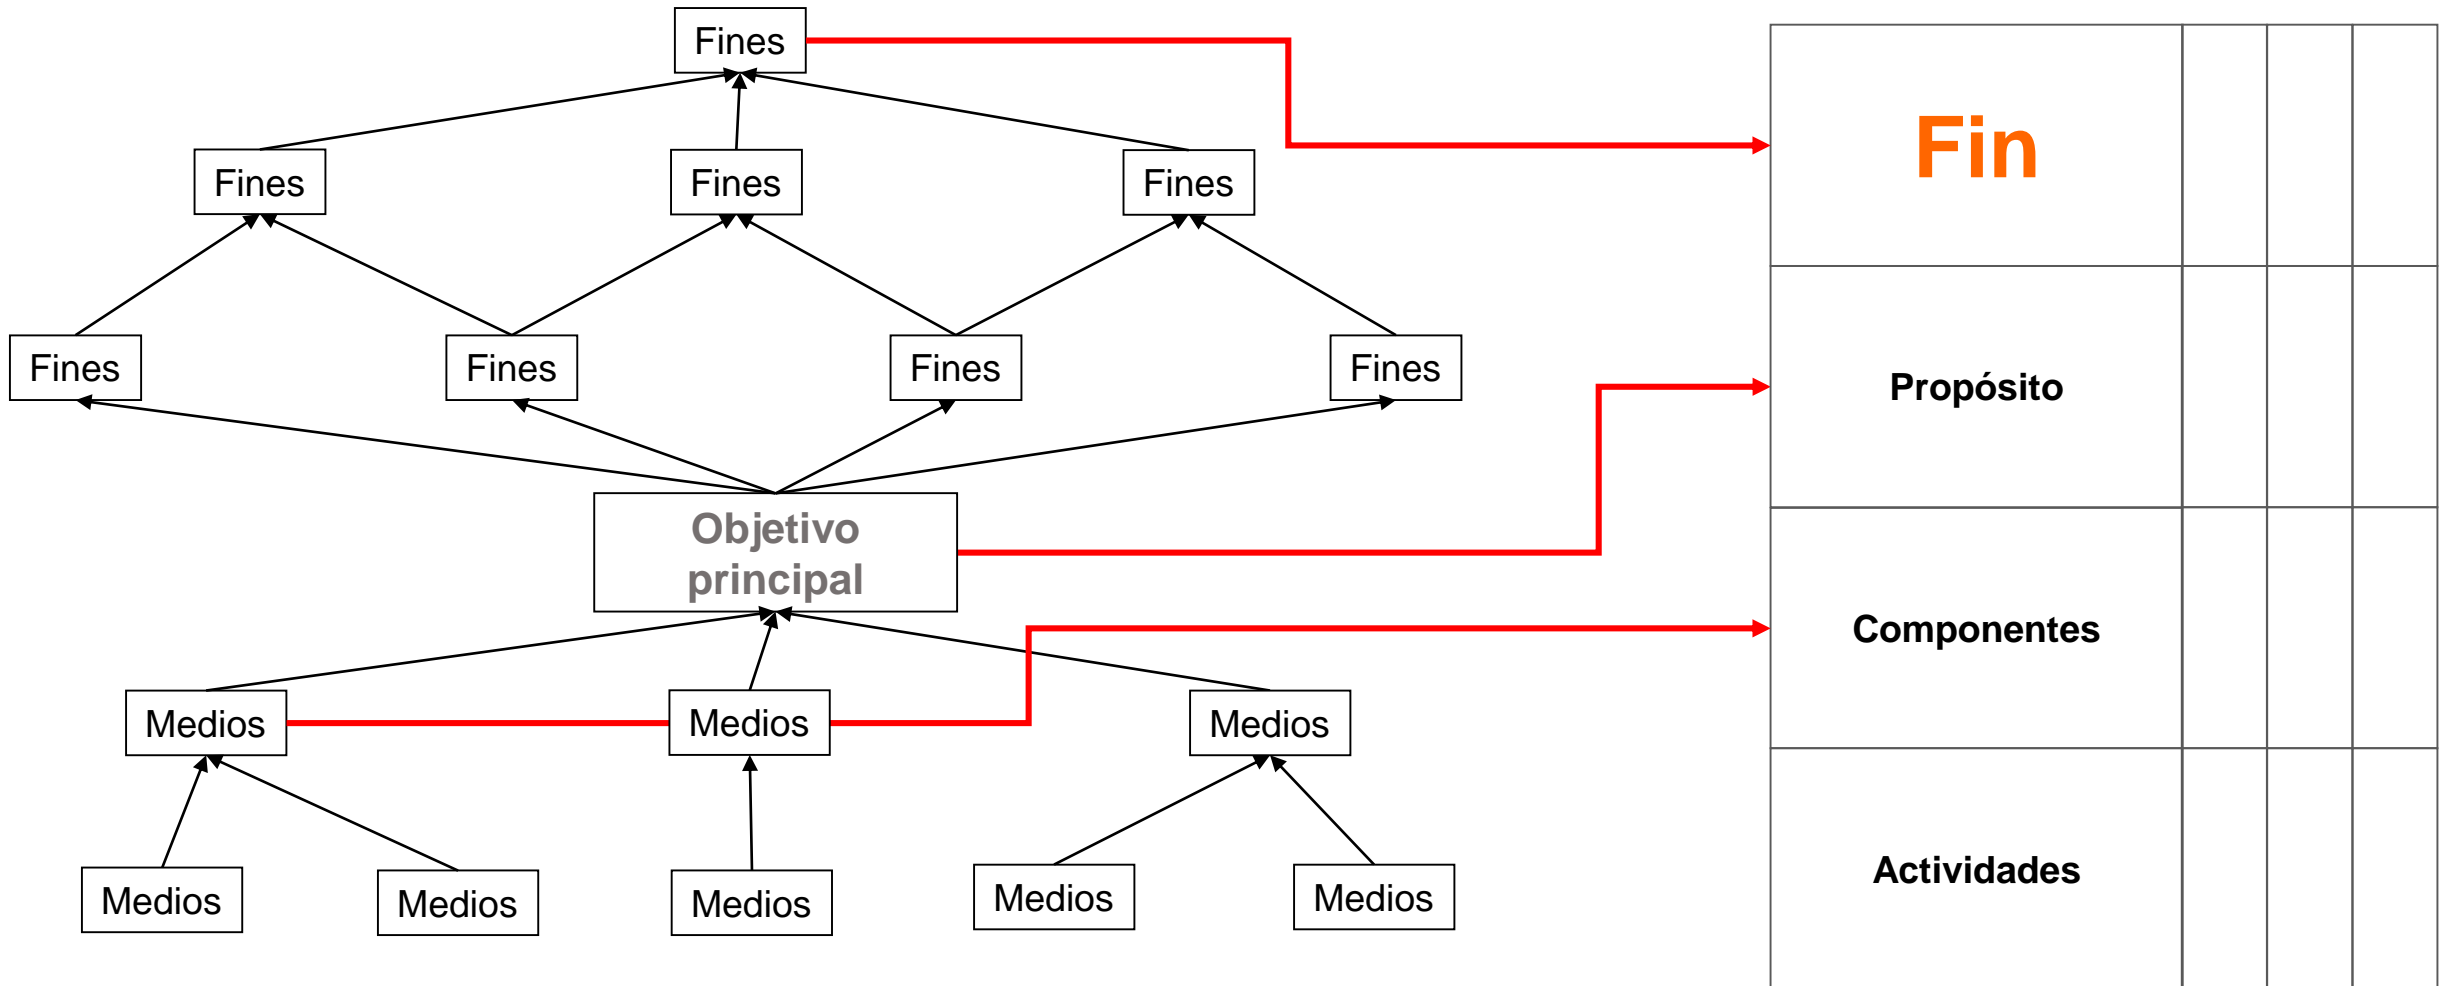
Fines

Fines

Fines

Fines

Fines

Fines

Fines

Fines

Objetivo principal

Medios

Medios

Medios

Medios

Medios

Medios

Medios

Medios

| Fin | | | |
|---|---|---|---|
| Propósito | | | |
| Componentes | | | |
| Actividades | | | |